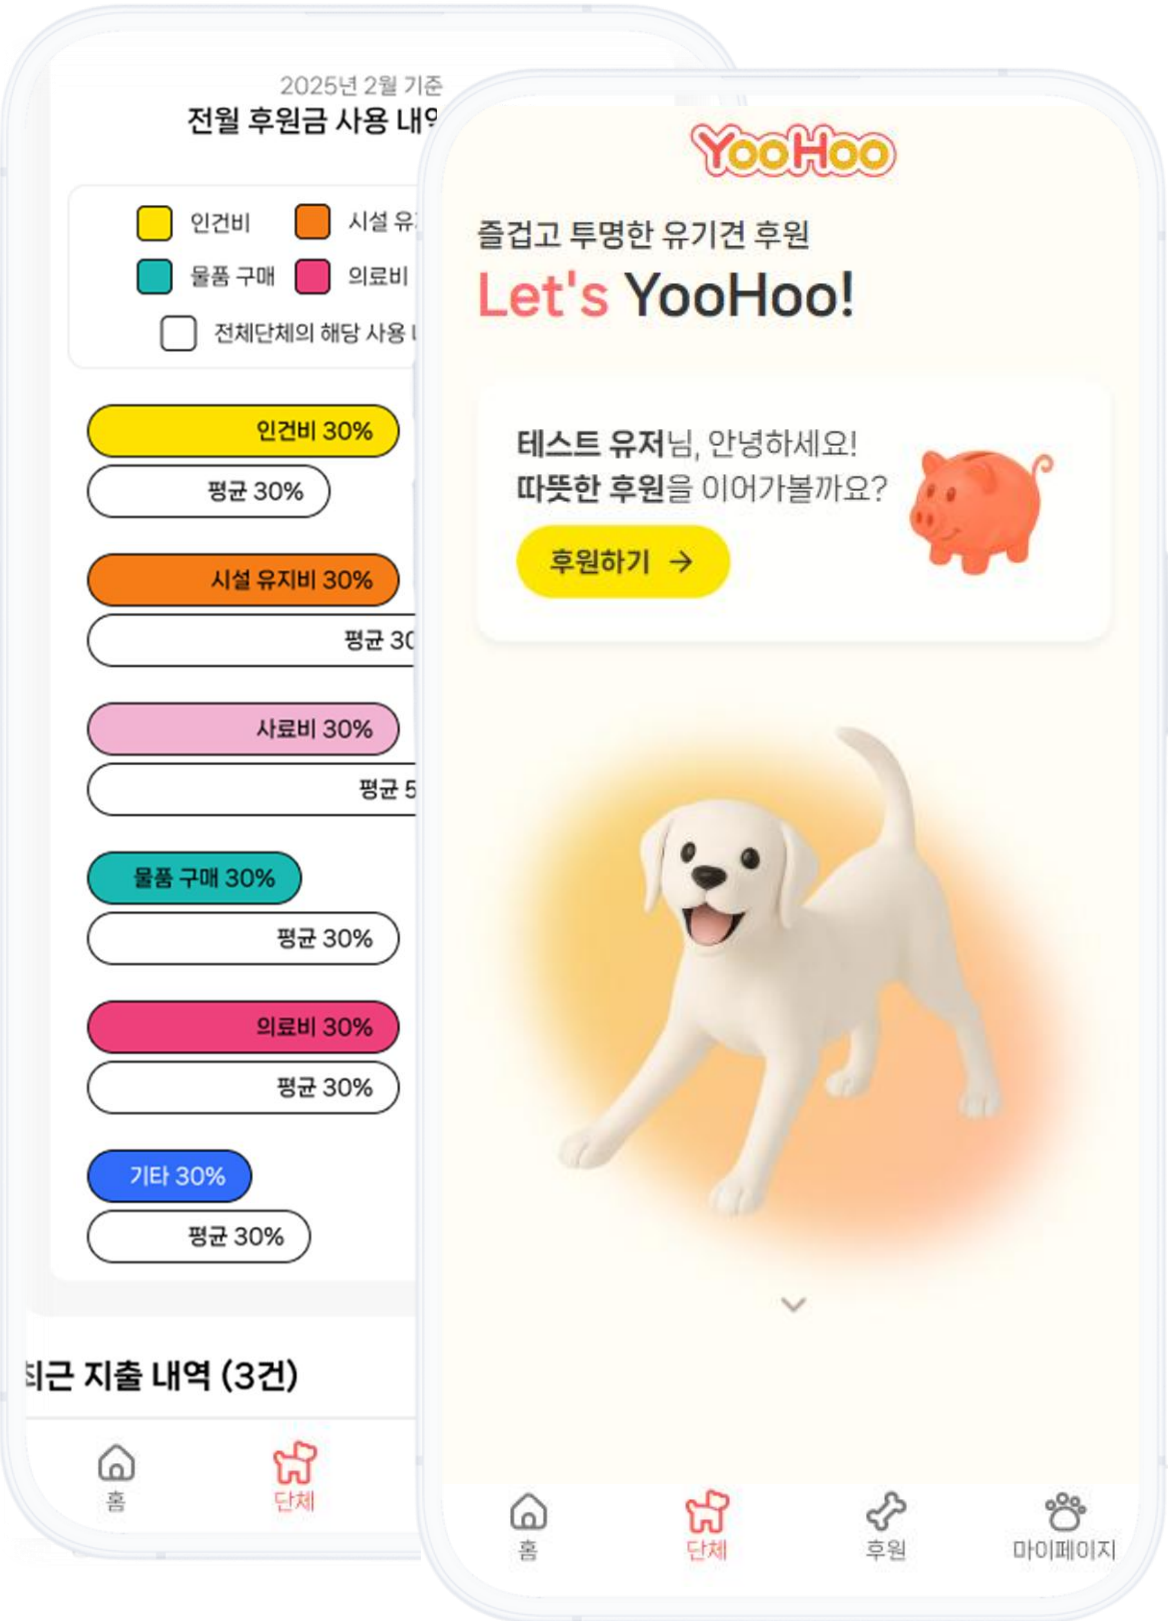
2025년 2월 기준
전월 후원금 사용 내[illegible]

인건비
시설 유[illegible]
물품 구매
의료비
전체단체의 해당 사용 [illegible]

인건비 30%
평균 30%
시설 유지비 30%
평균 3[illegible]
사료비 30%
평균 5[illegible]
물품 구매 30%
평균 30%
의료비 30%
평균 30%
기타 30%
평균 30%

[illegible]근 지출 내역 (3건)

홈
단체

YooHoo
즐겁고 투명한 유기견 후원
Let's YooHoo!

테스트 유저님, 안녕하세요!
따뜻한 후원을 이어가볼까요?
후원하기 →

홈
단체
후원
마이페이지